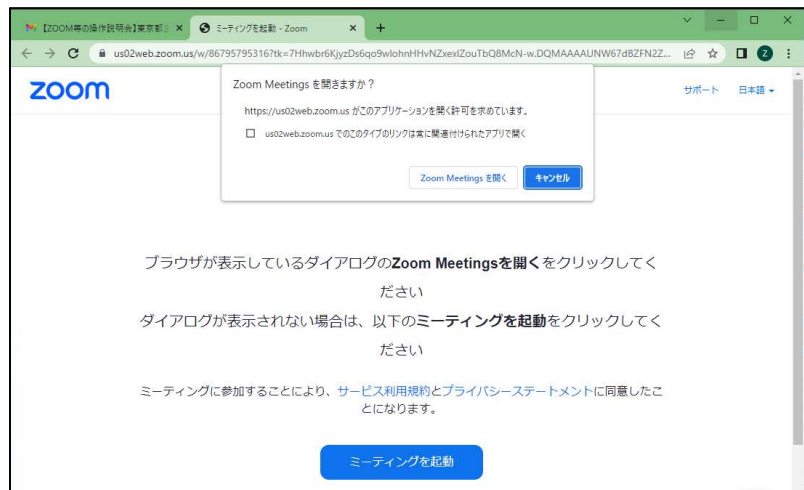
【ZOOM等の操作説明会】東京都 ×
ミーティングを起動 - Zoom ×
+
us02web.zoom.us/w/86795795316?tk=7Hhwbr6KjyzDs6qo9wlohnHHvNZxexlZouTbQ8McN-w.DQMAAAAUNW67dBZFN2Z...
zoom
Zoom Meetings を開きますか？
https://us02web.zoom.us がこのアプリケーションを開く許可を求めています。
us02web.zoom.us でのこのタイプのリンクは常に関連付けられたアプリで開く
Zoom Meetings を開く
キャンセル
サポート
日本語
ブラウザが表示しているダイアログのZoom Meetingsを開くをクリックしてください

ダイアログが表示されない場合は、以下のミーティングを起動をクリックしてください

ミーティングに参加することにより、サービス利用規約とプライバシーステートメントに同意したことになります。

ミーティングを起動